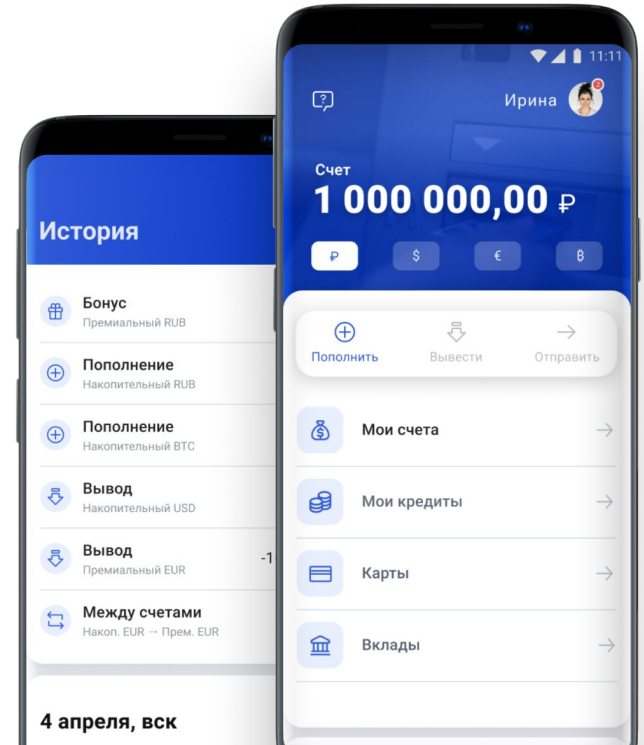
История

Бонус
Премиальный RUB

Пополнение
Накопительный RUB

Пополнение
Накопительный BTC

Вывод
Накопительный USD

Вывод
Премиальный EUR

-1

Между счетами
Накоп. EUR → Прем. EUR

4 апреля, вск

11:11

Ирина

2

Счет
1 000 000,00 ₽

₽ $ € ₿

Пополнить
Вывести
Отправить

Мои счета

Мои кредиты

Карты

Вклады